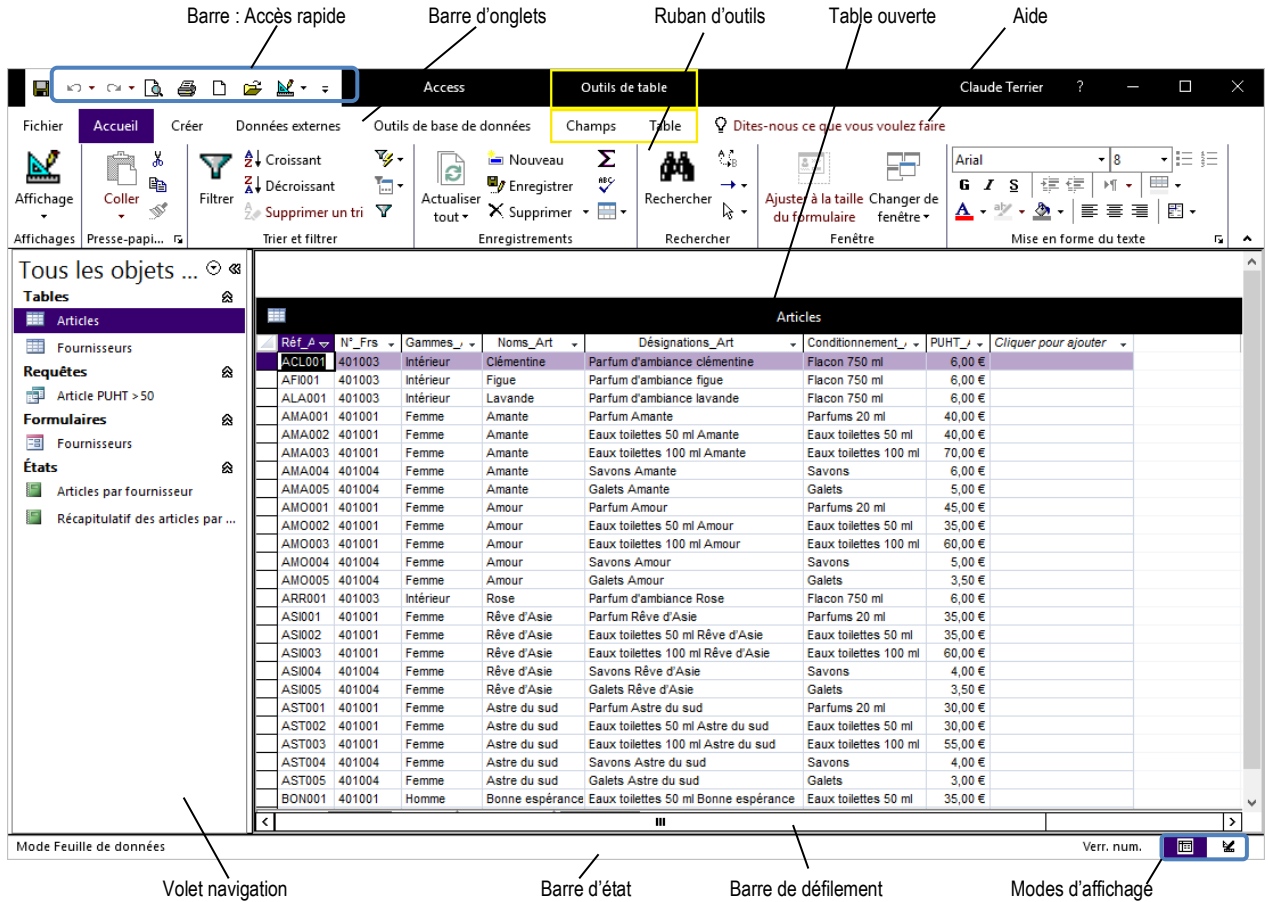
Barre : Accès rapide
Barre d'onglets
Ruban d'outils
Table ouverte
Aide

Access
Outils de table
Claude Terrier
?

Fichier
Accueil
Créer
Données externes
Outils de base de données
Champs
Table
Dites-nous ce que vous voulez faire

Affichage
Affichages
Coller
Presse-papi...
Filtrer
Croissant
Décroissant
Supprimer un tri
Trier et filtrer
Actualiser tout
Nouveau
Enregistrer
Supprimer
Enregistrements
Rechercher
Rechercher
Ajuster à la taille du formulaire
Changer de fenêtre
Fenêtre
Arial
8
G
I
S
Mise en forme du texte

Tous les objets ...
Tables
Articles
Fournisseurs
Requêtes
Article PUHT > 50
Formulaires
Fournisseurs
États
Articles par fournisseur
Récapitulatif des articles par ...

Articles

| Réf_A | N°_Frs | Gammes_ | Noms_Art | Désignations_Art | Conditionnement_ | PUHT_ | Cliquer pour ajouter |
|---|---|---|---|---|---|---|---|
| ACL001 | 401003 | Intérieur | Clémentine | Parfum d'ambiance clémentine | Flacon 750 ml | 6,00 € | |
| AFI001 | 401003 | Intérieur | Figue | Parfum d'ambiance figue | Flacon 750 ml | 6,00 € | |
| ALA001 | 401003 | Intérieur | Lavande | Parfum d'ambiance lavande | Flacon 750 ml | 6,00 € | |
| AMA001 | 401001 | Femme | Amante | Parfum Amante | Parfums 20 ml | 40,00 € | |
| AMA002 | 401001 | Femme | Amante | Eaux toilettes 50 ml Amante | Eaux toilettes 50 ml | 40,00 € | |
| AMA003 | 401001 | Femme | Amante | Eaux toilettes 100 ml Amante | Eaux toilettes 100 ml | 70,00 € | |
| AMA004 | 401004 | Femme | Amante | Savons Amante | Savons | 6,00 € | |
| AMA005 | 401004 | Femme | Amante | Galets Amante | Galets | 5,00 € | |
| AMO001 | 401001 | Femme | Amour | Parfum Amour | Parfums 20 ml | 45,00 € | |
| AMO002 | 401001 | Femme | Amour | Eaux toilettes 50 ml Amour | Eaux toilettes 50 ml | 35,00 € | |
| AMO003 | 401001 | Femme | Amour | Eaux toilettes 100 ml Amour | Eaux toilettes 100 ml | 60,00 € | |
| AMO004 | 401004 | Femme | Amour | Savons Amour | Savons | 5,00 € | |
| AMO005 | 401004 | Femme | Amour | Galets Amour | Galets | 3,50 € | |
| ARR001 | 401003 | Intérieur | Rose | Parfum d'ambiance Rose | Flacon 750 ml | 6,00 € | |
| ASI001 | 401001 | Femme | Rêve d'Asie | Parfum Rêve d'Asie | Parfums 20 ml | 35,00 € | |
| ASI002 | 401001 | Femme | Rêve d'Asie | Eaux toilettes 50 ml Rêve d'Asie | Eaux toilettes 50 ml | 35,00 € | |
| ASI003 | 401001 | Femme | Rêve d'Asie | Eaux toilettes 100 ml Rêve d'Asie | Eaux toilettes 100 ml | 60,00 € | |
| ASI004 | 401004 | Femme | Rêve d'Asie | Savons Rêve d'Asie | Savons | 4,00 € | |
| ASI005 | 401004 | Femme | Rêve d'Asie | Galets Rêve d'Asie | Galets | 3,50 € | |
| AST001 | 401001 | Femme | Astre du sud | Parfum Astre du sud | Parfums 20 ml | 30,00 € | |
| AST002 | 401001 | Femme | Astre du sud | Eaux toilettes 50 ml Astre du sud | Eaux toilettes 50 ml | 30,00 € | |
| AST003 | 401001 | Femme | Astre du sud | Eaux toilettes 100 ml Astre du sud | Eaux toilettes 100 ml | 55,00 € | |
| AST004 | 401004 | Femme | Astre du sud | Savons Astre du sud | Savons | 4,00 € | |
| AST005 | 401004 | Femme | Astre du sud | Galets Astre du sud | Galets | 3,00 € | |
| BON001 | 401001 | Homme | Bonne espérance | Eaux toilettes 50 ml Bonne espérance | Eaux toilettes 50 ml | 35,00 € | |

Mode Feuille de données
Verr. num.

Volet navigation
Barre d'état
Barre de défilement
Modes d'affichage